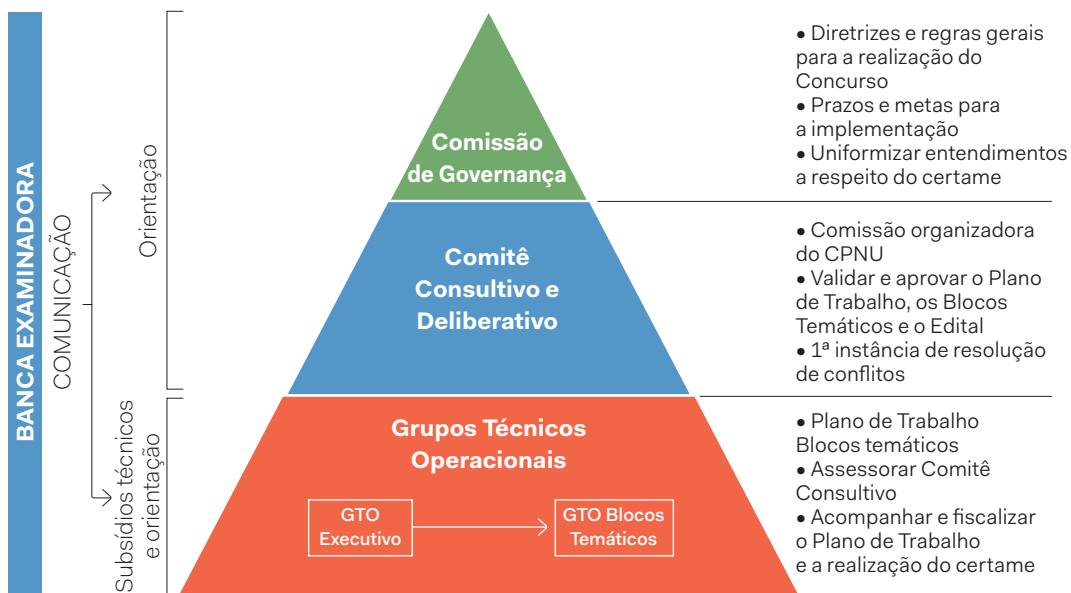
BANCA EXAMINADORA

COMUNICAÇÃO

Orientação

Subsídios técnicos e orientação

Comissão de Governança

Comitê Consultivo e Deliberativo

Grupos Técnicos Operacionais

GTO Executivo

GTO Blocos Temáticos

• Diretrizes e regras gerais para a realização do Concurso
• Prazos e metas para a implementação
• Uniformizar entendimentos a respeito do certame

• Comissão organizadora do CPNU
• Validar e aprovar o Plano de Trabalho, os Blocos Temáticos e o Edital
• 1ª instância de resolução de conflitos

• Plano de Trabalho Blocos temáticos
• Assessorar Comitê Consultivo
• Acompanhar e fiscalizar o Plano de Trabalho e a realização do certame